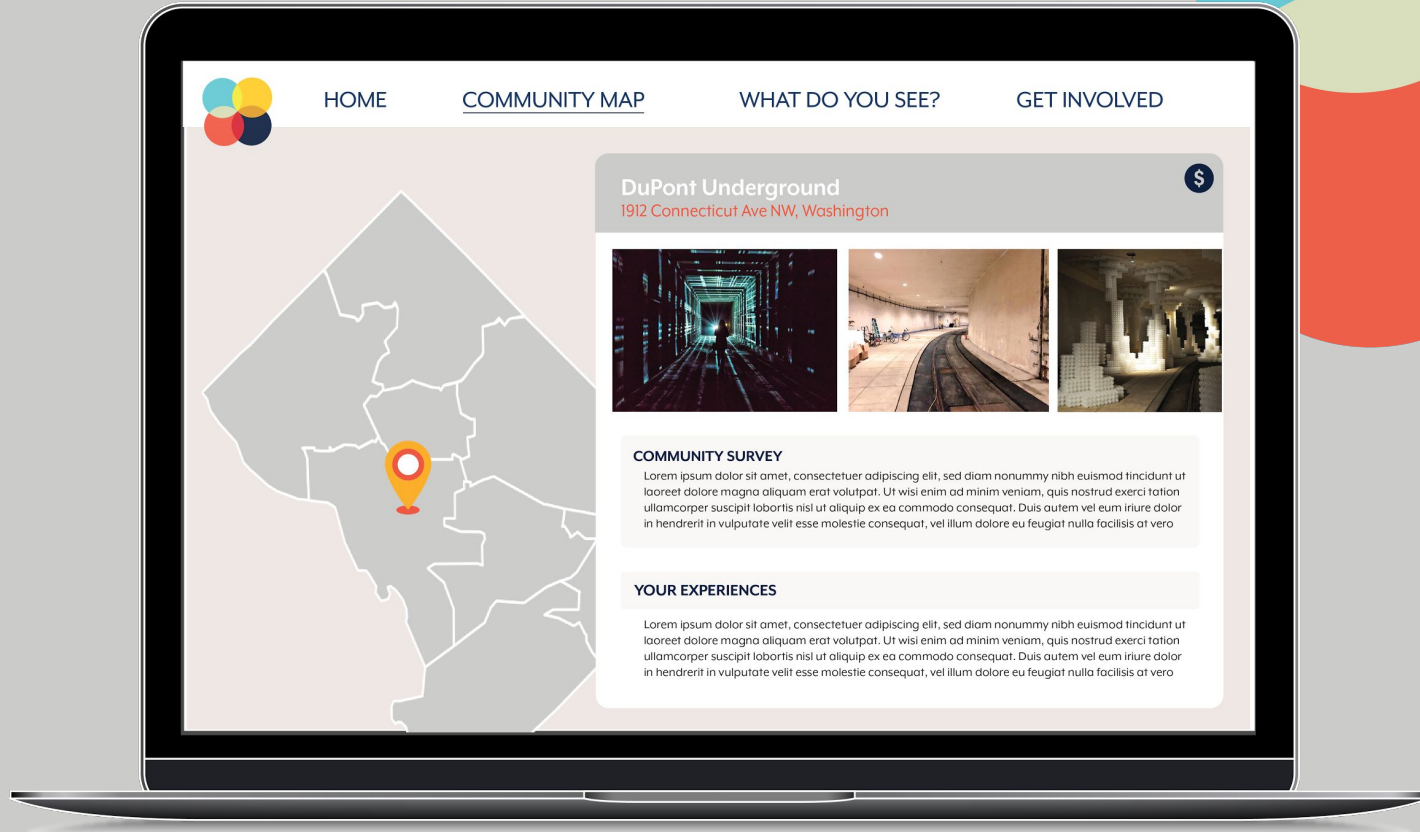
HOME COMMUNITY MAP WHAT DO YOU SEE? GET INVOLVED

DuPont Underground
1912 Connecticut Ave NW, Washington

$

COMMUNITY SURVEY
Lorem ipsum dolor sit amet, consectetuer adipiscing elit, sed diam nonummy nibh euismod tincidunt ut laoreet dolore magna aliquam erat volutpat. Ut wisi enim ad minim veniam, quis nostrud exerci tation ullamcorper suscipit lobortis nisl ut aliquip ex ea commodo consequat. Duis autem vel eum iriure dolor in hendrerit in vulputate velit esse molestie consequat, vel illum dolore eu feugiat nulla facilisis at vero

YOUR EXPERIENCES
Lorem ipsum dolor sit amet, consectetuer adipiscing elit, sed diam nonummy nibh euismod tincidunt ut laoreet dolore magna aliquam erat volutpat. Ut wisi enim ad minim veniam, quis nostrud exerci tation ullamcorper suscipit lobortis nisl ut aliquip ex ea commodo consequat. Duis autem vel eum iriure dolor in hendrerit in vulputate velit esse molestie consequat, vel illum dolore eu feugiat nulla facilisis at vero